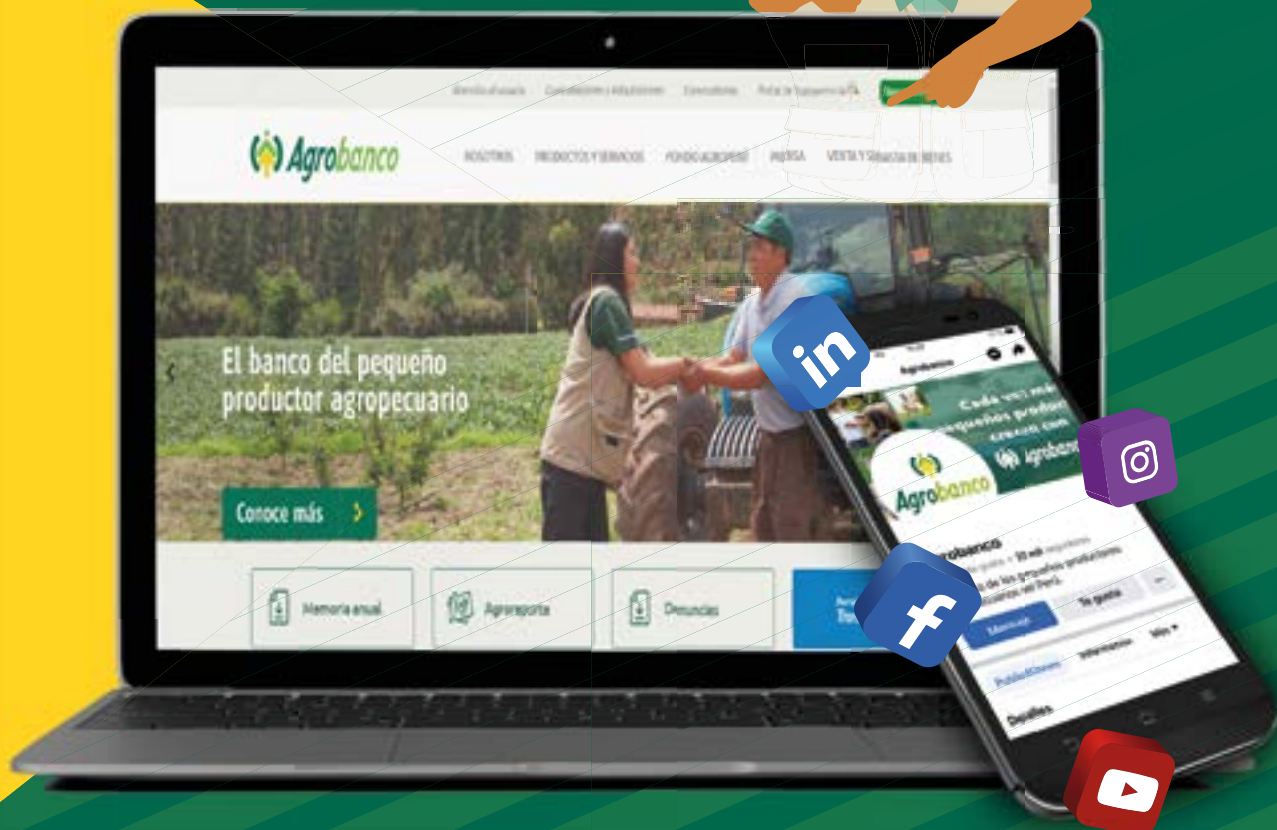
Atención al usuario   Consultas y solicitudes   Convocatorias   Portal de Transparencia

Agrobanco

NOSOTROS   PRODUCTOS Y SERVICIOS   FONDO AGROPERÚ   PRENSA   VENTA Y SUBASTA DE BIENES

El banco del pequeño productor agropecuario

Conoce más

Memoria anual

Agroreporte

Denuncias

Agrobanco

Cada vez más pequeños productores crecen con Agrobanco

Agrobanco

Agrobanco

Me gusta

Publicaciones   Información   Más

Detalles